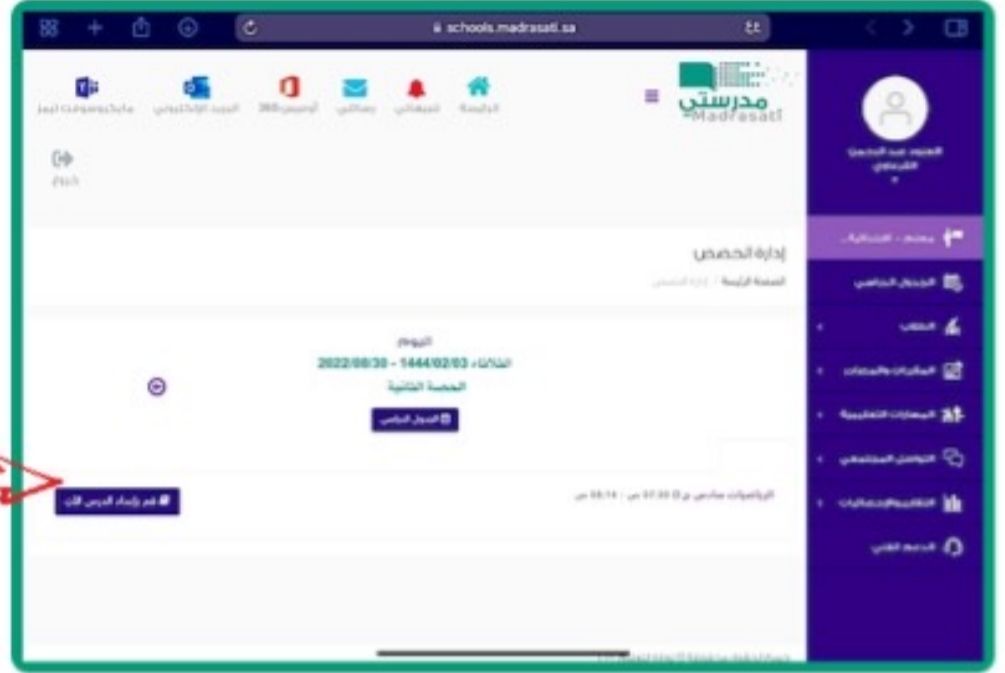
schools.madrasati.sa

مدرستي
Madrasati

الرئيسة
تنبيهاتي
رسائلي
أوفيس 365
البريد الإلكتروني
مايكروسوفت تيمز

خروج

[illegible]

إدارة الحصص
الصفحة الرئيسة / إدارة الحصص

اليوم
الثلاثاء 1444/02/03 - 2022/08/30
الحصة الثانية

الجدول الدراسي

الرياضيات سادس ب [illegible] من : 08:14 ص

قم بإعداد الدرس الآن

الجدول الدراسي
المقررات والمحتوى
المهارات التعليمية
التواصل المجتمعي
التقارير والإحصائيات
الدعم الفني